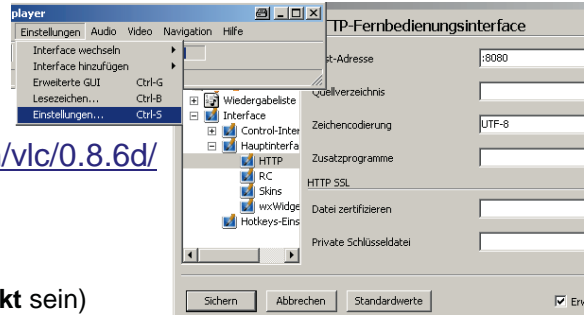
player
Einstellungen Audio Video Navigation Hilfe
Interface wechseln
Interface hinzufügen
Erweiterte GUI Ctrl-G
Lesezeichen... Ctrl-B
Einstellungen... Ctrl-S
/vlc/0.8.6d/
kt sein)
Wiedergabeliste
Interface
Control-Inter
Hauptinterfa
HTTP
RC
Skins
wxWidge
Hotkeys-Eins
TP-Fernbedienungsinterface
t-Adresse :8080
Quellverzeichnis
Zeichencodierung UTF-8
Zusatzprogramme
HTTP SSL
Datei zertifizieren
Private Schlüsseldatei
Sichern Abbrechen Standardwerte
Erv